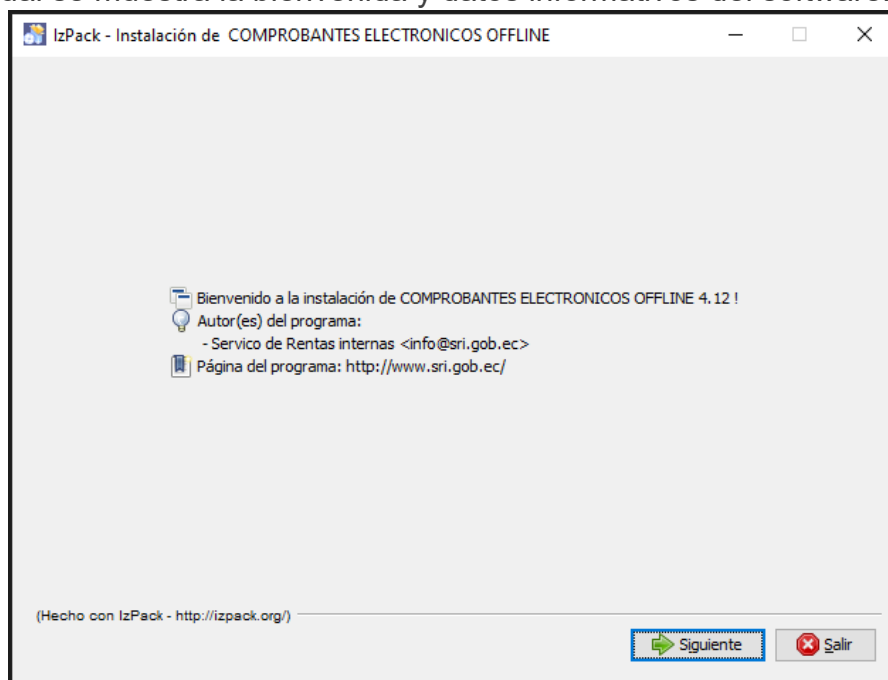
IzPack - Instalación de COMPROBANTES ELECTRONICOS OFFLINE

Bienvenido a la instalación de COMPROBANTES ELECTRONICOS OFFLINE 4.12 !
Autor(es) del programa:
- Servico de Rentas internas <info@sri.gob.ec>
Página del programa: http://www.sri.gob.ec/

(Hecho con IzPack - http://izpack.org/)

Siguiente
Salir